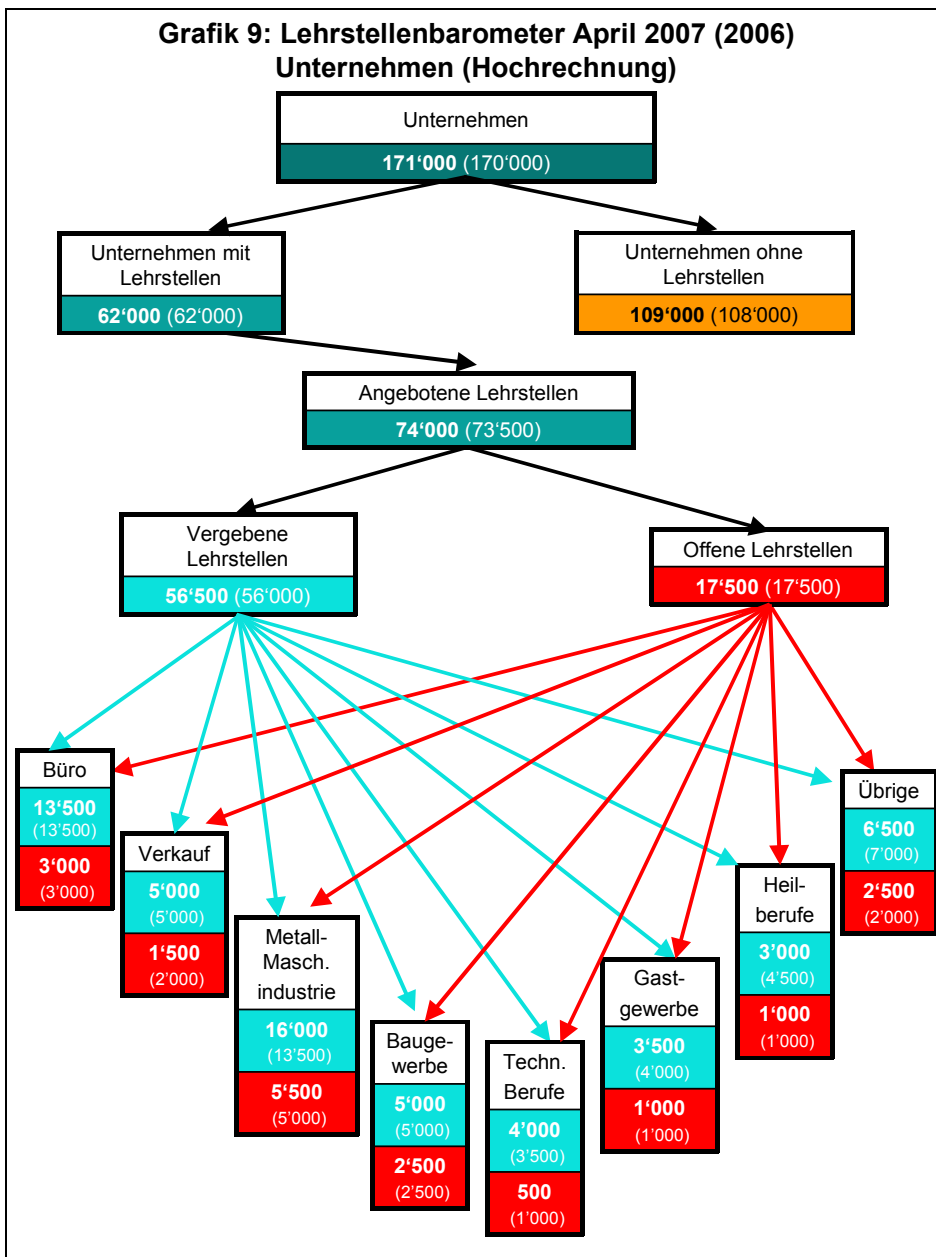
**Grafik 9: Lehrstellenbarometer April 2007 (2006)**
**Unternehmen (Hochrechnung)**

Unternehmen
**171'000** (170'000)

Unternehmen mit Lehrstellen
**62'000** (62'000)

Unternehmen ohne Lehrstellen
**109'000** (108'000)

Angebotene Lehrstellen
**74'000** (73'500)

Vergebene Lehrstellen
**56'500** (56'000)

Offene Lehrstellen
**17'500** (17'500)

Büro
**13'500**
(13'500)
**3'000**
(3'000)

Verkauf
**5'000**
(5'000)
**1'500**
(2'000)

Metall-Masch. industrie
**16'000**
(13'500)
**5'500**
(5'000)

Baugewerbe
**5'000**
(5'000)
**2'500**
(2'500)

Techn. Berufe
**4'000**
(3'500)
**500**
(1'000)

Gastgewerbe
**3'500**
(4'000)
**1'000**
(1'000)

Heilberufe
**3'000**
(4'500)
**1'000**
(1'000)

Übrige
**6'500**
(7'000)
**2'500**
(2'000)